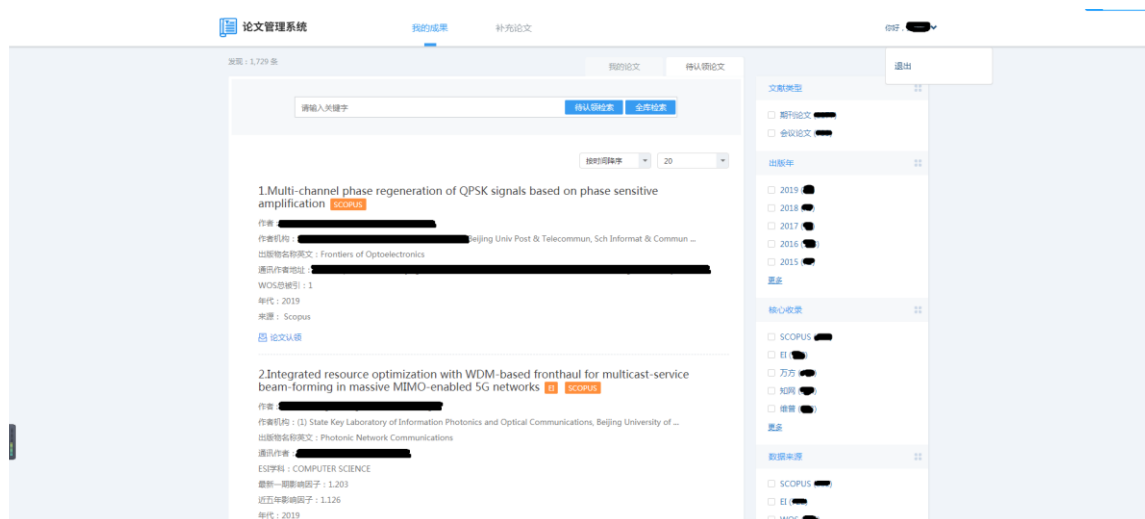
论文管理系统

我的成果 补充论文

你好，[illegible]

退出

发现：1,729 条

我的论文 待认领论文

请输入关键字 待认领检索 全库检索

按时间降序 20

1.Multi-channel phase regeneration of QPSK signals based on phase sensitive amplification SCOPUS

作者：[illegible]

作者机构：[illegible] Beijing Univ Post & Telecommun, Sch Informat & Commun ...

出版物名称英文：Frontiers of Optoelectronics

通讯作者地址：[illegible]

WOS总被引：1

年代：2019

来源：Scopus

论文认领

2.Integrated resource optimization with WDM-based fronthaul for multicast-service beam-forming in massive MIMO-enabled 5G networks EI SCOPUS

作者：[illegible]

作者机构：(1) State Key Laboratory of Information Photonics and Optical Communications, Beijing University of ...

出版物名称英文：Photonic Network Communications

通讯作者：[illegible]

ESI学科：COMPUTER SCIENCE

最新一期影响因子：1.203

近五年影响因子：1.126

年代：2019

文献类型

期刊论文 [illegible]

会议论文 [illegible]

出版年

2019 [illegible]

2018 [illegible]

2017 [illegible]

2016 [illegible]

2015 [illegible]

更多

核心收录

SCOPUS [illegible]

EI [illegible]

万方 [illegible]

知网 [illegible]

维普 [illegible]

更多

数据来源

SCOPUS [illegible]

EI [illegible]

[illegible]